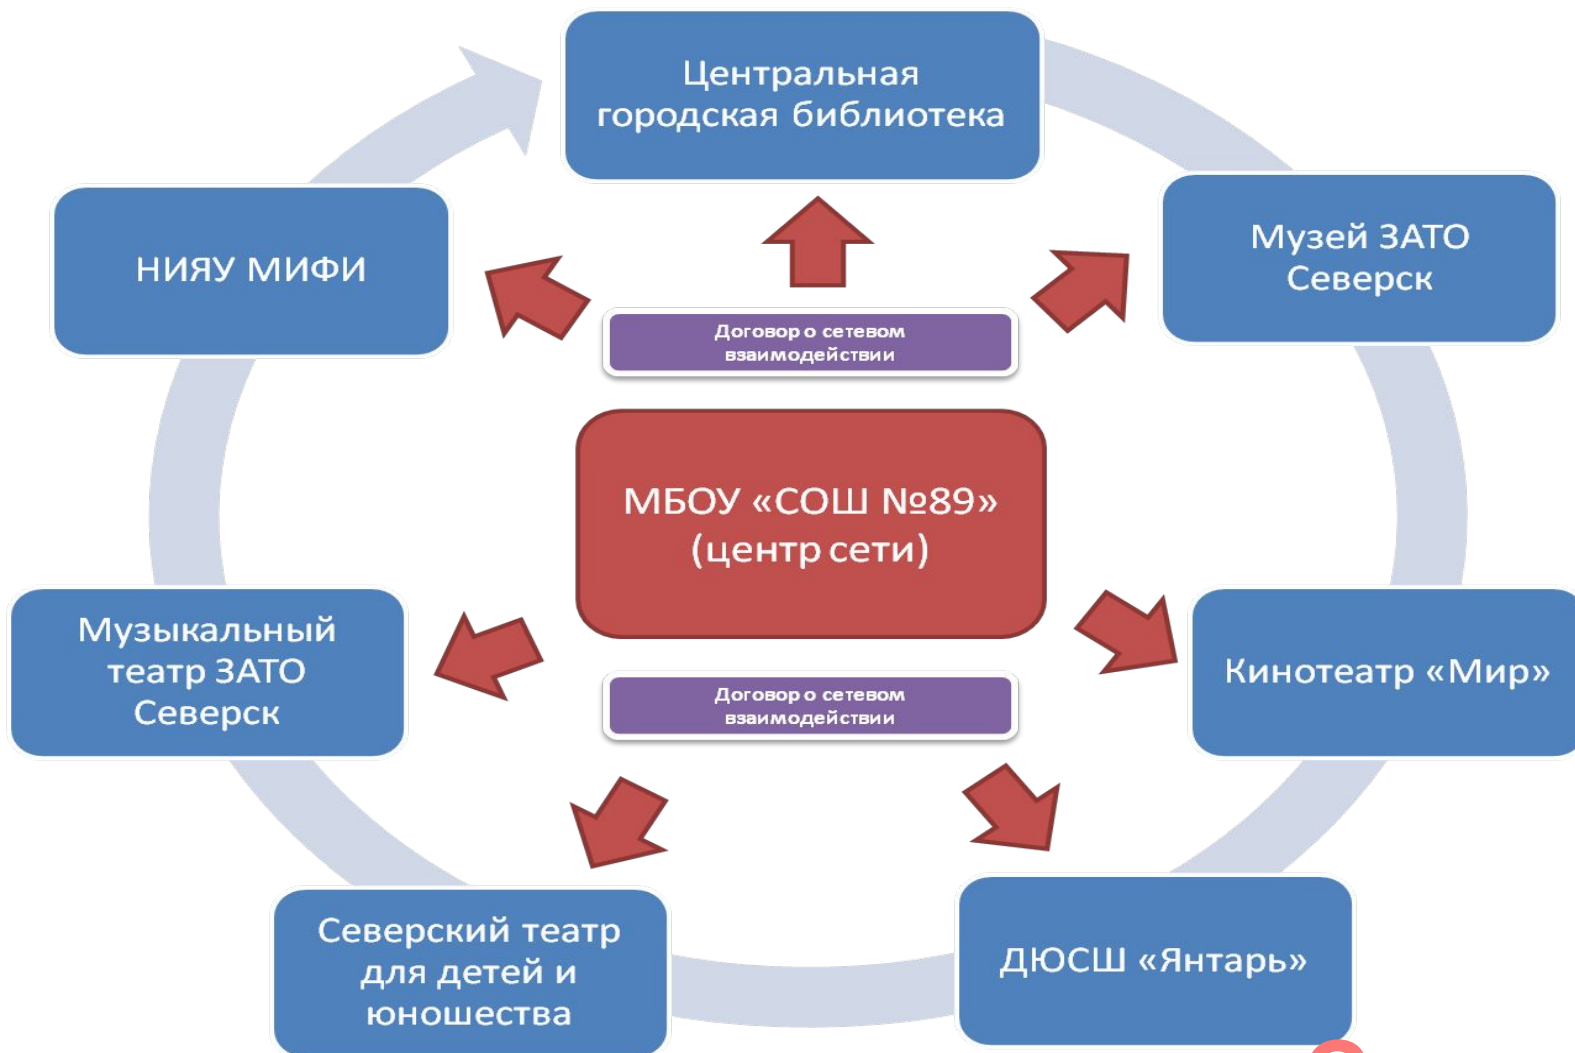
Центральная городская библиотека

НИЯУ МИФИ

Музей ЗАТО Северск

Договор о сетевом взаимодействии

МБОУ «СОШ №89» (центр сети)

Музыкальный театр ЗАТО Северск

Кинотеатр «Мир»

Договор о сетевом взаимодействии

Северский театр для детей и юношества

ДЮСШ «Янтарь»